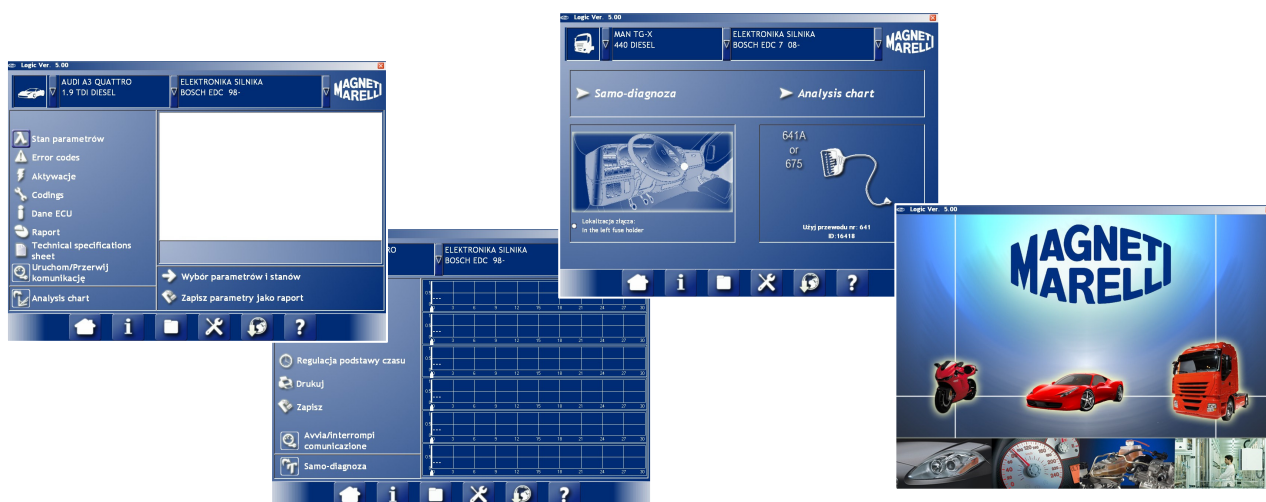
Logic Ver. 5.00

AUDI A3 QUATTRO
1.9 TDI DIESEL

ELEKTRONIKA SILNIKA
BOSCH EDC 98-

MAGNETI MARELLI

Stan parametrów
Error codes
Aktywacje
Codings
Dane ECU
Raport
Technical specifications sheet
Uruchom/Przerwij komunikację
Analysis chart

Wybór parametrów i stanów
Zapisz parametry jako raport

ELEKTRONIKA SILNIKA
BOSCH EDC 98-

Regulacja podstawy czasu
Drukuj
Zapisz
Avvia/interrompi comunicazione
Samo-diagnoza

Logic Ver. 5.00

MAN TG-X
440 DIESEL

ELEKTRONIKA SILNIKA
BOSCH EDC 7 08-

MAGNETI MARELLI

Samo-diagnoza
Analysis chart

641A
or
675

Lokalizacja złącza:
in the left fuse holder

Użyj przewodu nr: 641
ID: 16418

Logic Ver. 5.00

MAGNETI MARELLI